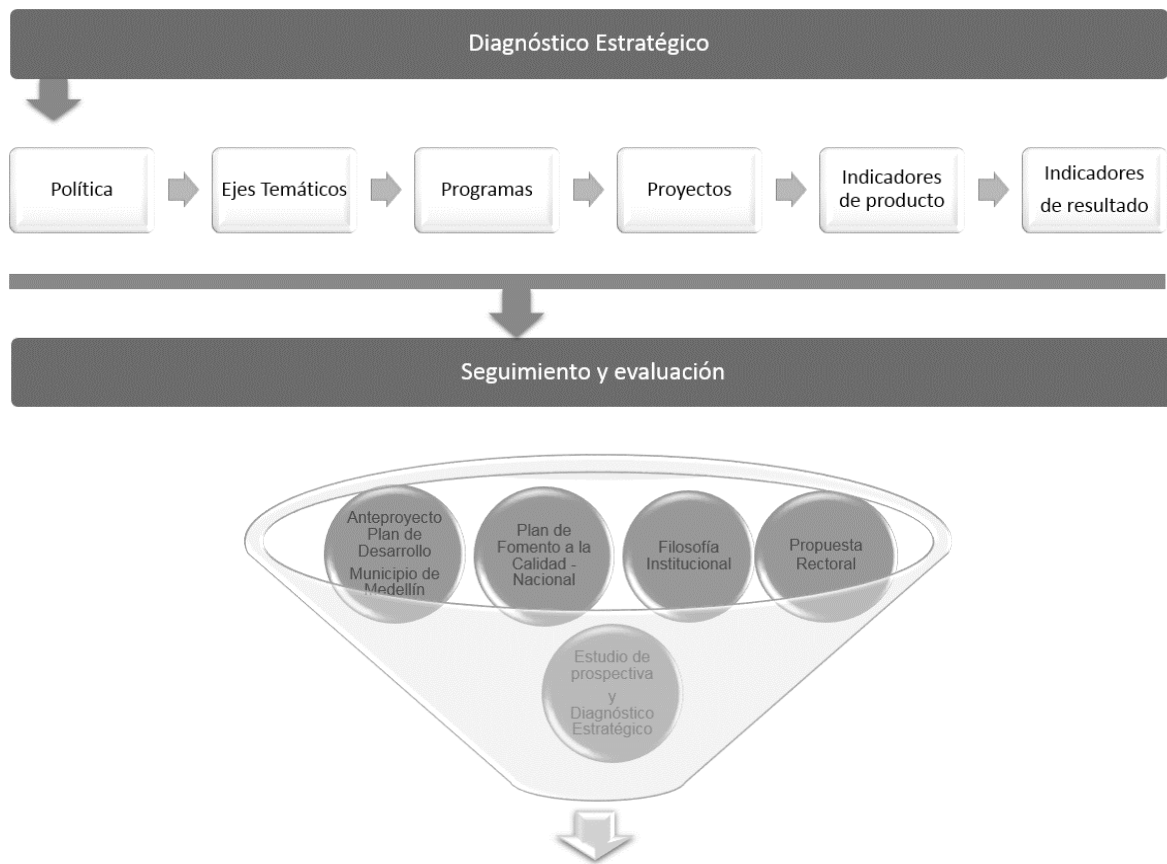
Diagnóstico Estratégico

Política

Ejes Temáticos

Programas

Proyectos

Indicadores de producto

Indicadores de resultado

Seguimiento y evaluación

Anteproyecto Plan de Desarrollo Municipio de Medellín

Plan de Fomento a la Calidad - Nacional

Filosofía Institucional

Propuesta Rectoral

Estudio de prospectiva y Diagnóstico Estratégico